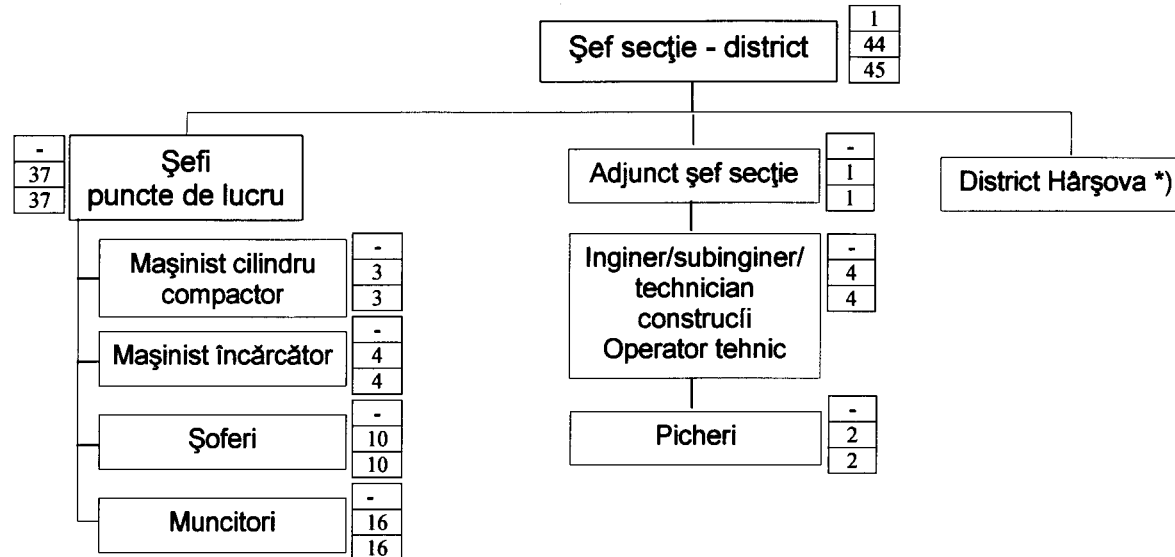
Şef secţie - district
1
44
45

-
37
37
Şefi puncte de lucru

Maşinist cilindru compactor
-
3
3

Maşinist încărcător
-
4
4

Şoferi
-
10
10

Muncitori
-
16
16

Adjunct şef secţie
-
1
1

Inginer/subinginer/ technician construcíi Operator tehnic
-
4
4

Picheri
-
2
2

District Hârşova *)